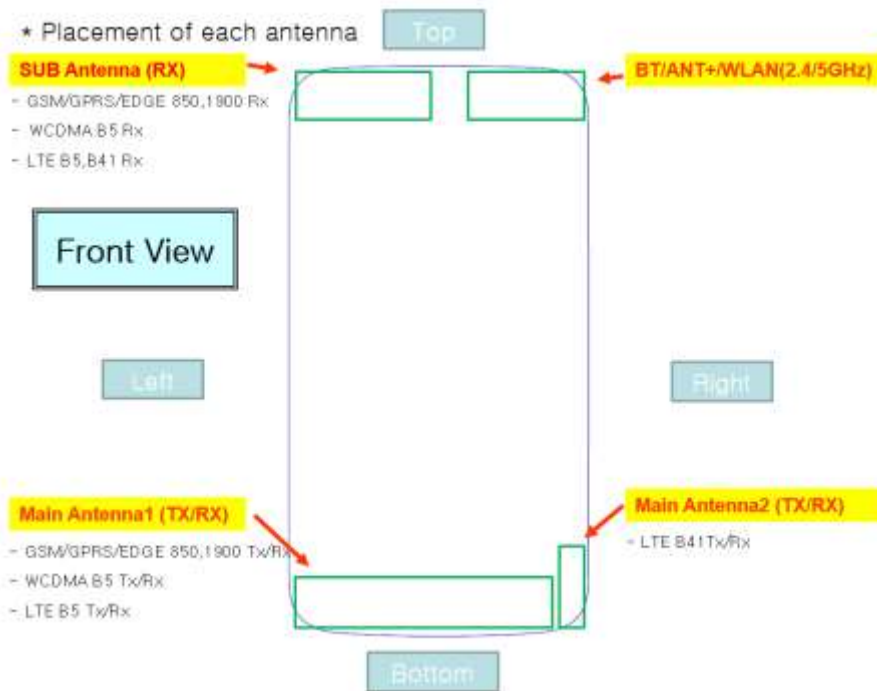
* Placement of each antenna

Top

SUB Antenna (RX)

- GSM/GPRS/EDGE 850,1900 Rx
- WCDMA B5 Rx
- LTE B5,B41 Rx

BT/ANT+/WLAN(2.4/5GHz)

Front View

Left

Right

Main Antenna1 (TX/RX)

- GSM/GPRS/EDGE 850,1900 Tx/Rx
- WCDMA B5 Tx/Rx
- LTE B5 Tx/Rx

Main Antenna2 (TX/RX)

- LTE B41Tx/Rx

Bottom